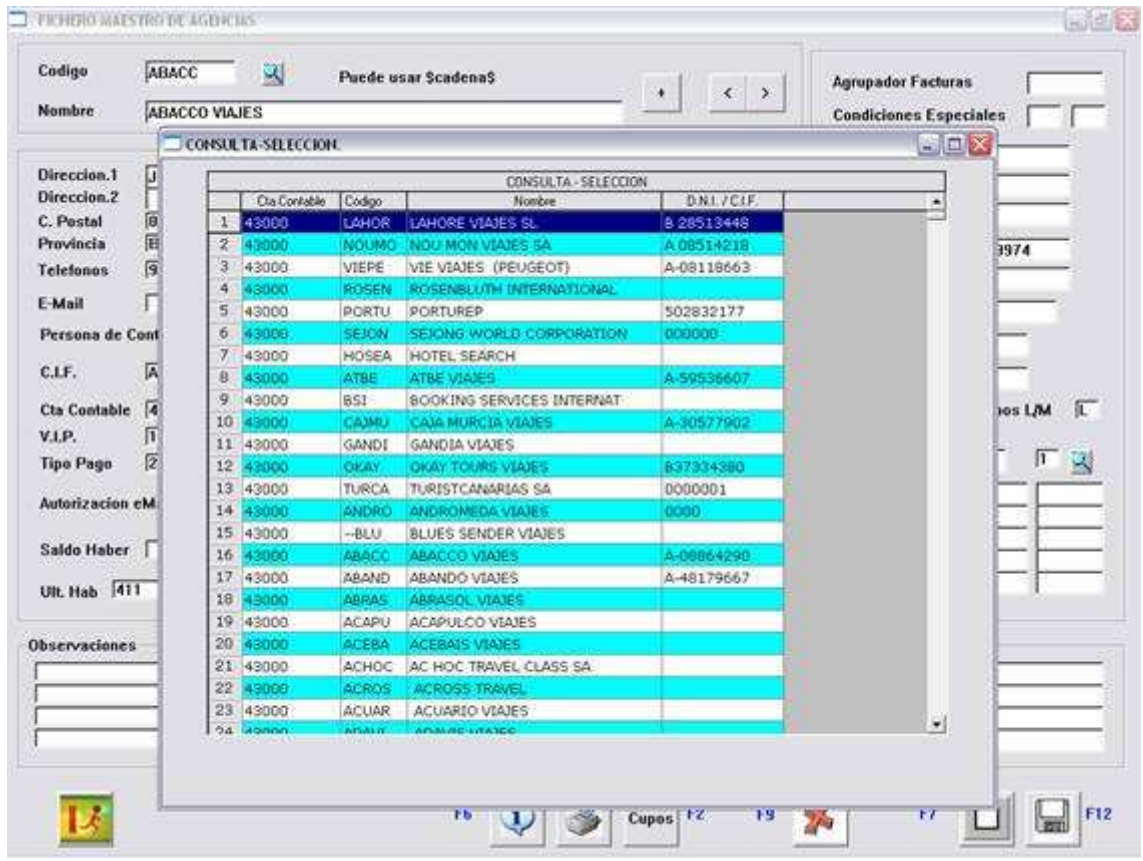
FICHERO MAESTRO DE AGENCIAS

Codigo ABACC
Puede usar $cadena$
Nombre ABACCO VIAJES

Agrupador Facturas
Condiciones Especiales

Direccion.1
Direccion.2
C. Postal
Provincia
Telefonos
E-Mail
Persona de Cont
C.I.F.
Cta Contable
V.I.P.
Tipo Pago
Autorizacion eM
Saldo Haber
Ult. Hab 411

3974
os L/M L

Observaciones

CONSULTA-SELECCION

CONSULTA - SELECCION

| | Cta Contable | Codigo | Nombre | D.N.I. / C.I.F. |
|---|---|---|---|---|
| 1 | 43000 | LAHOR | LAHORE VIAJES SL | B 28513448 |
| 2 | 43000 | NOUMO | NOU MON VIAJES SA | A 08514218 |
| 3 | 43000 | VIEPE | VIE VIAJES (PEUGEOT) | A-08118663 |
| 4 | 43000 | ROSEN | ROSENBLUTH INTERNATIONAL | |
| 5 | 43000 | PORTU | PORTUREP | 502832177 |
| 6 | 43000 | SEJON | SEJONG WORLD CORPORATION | 000000 |
| 7 | 43000 | HOSEA | HOTEL SEARCH | |
| 8 | 43000 | ATBE | ATBE VIAJES | A-59536607 |
| 9 | 43000 | BSI | BOOKING SERVICES INTERNAT | |
| 10 | 43000 | CAJMU | CAJA MURCIA VIAJES | A-30577902 |
| 11 | 43000 | GANDI | GANDIA VIAJES | |
| 12 | 43000 | OKAY | OKAY TOURS VIAJES | B37334380 |
| 13 | 43000 | TURCA | TURISTCANARIAS SA | 0000001 |
| 14 | 43000 | ANDRO | ANDROMEDA VIAJES | 0000 |
| 15 | 43000 | --BLU | BLUES SENDER VIAJES | |
| 16 | 43000 | ABACC | ABACCO VIAJES | A-08864290 |
| 17 | 43000 | ABAND | ABANDO VIAJES | A-48179667 |
| 18 | 43000 | ABRAS | ABRASOL VIAJES | |
| 19 | 43000 | ACAPU | ACAPULCO VIAJES | |
| 20 | 43000 | ACEBA | ACEBAIS VIAJES | |
| 21 | 43000 | ACHOC | AC HOC TRAVEL CLASS SA | |
| 22 | 43000 | ACROS | ACROSS TRAVEL | |
| 23 | 43000 | ACUAR | ACUARIO VIAJES | |
| 24 | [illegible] | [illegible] | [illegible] | |

F6 Cupos F2 F9 F7 F12